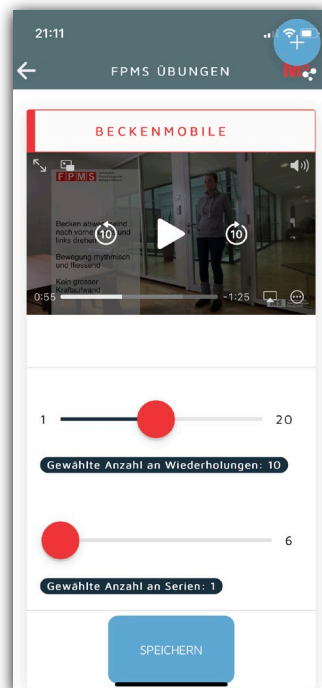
21:11

FPMS ÜBUNGEN

BECKENMOBILE

FPMS

Becken abwechselnd nach vorne und links drehen

Bewegung rhythmisch und fliessend

Kein grosser Kraftaufwand

10

10

0:55

-1:25

1

20

Gewählte Anzahl an Wiederholungen: 10

6

Gewählte Anzahl an Serien: 1

SPEICHERN